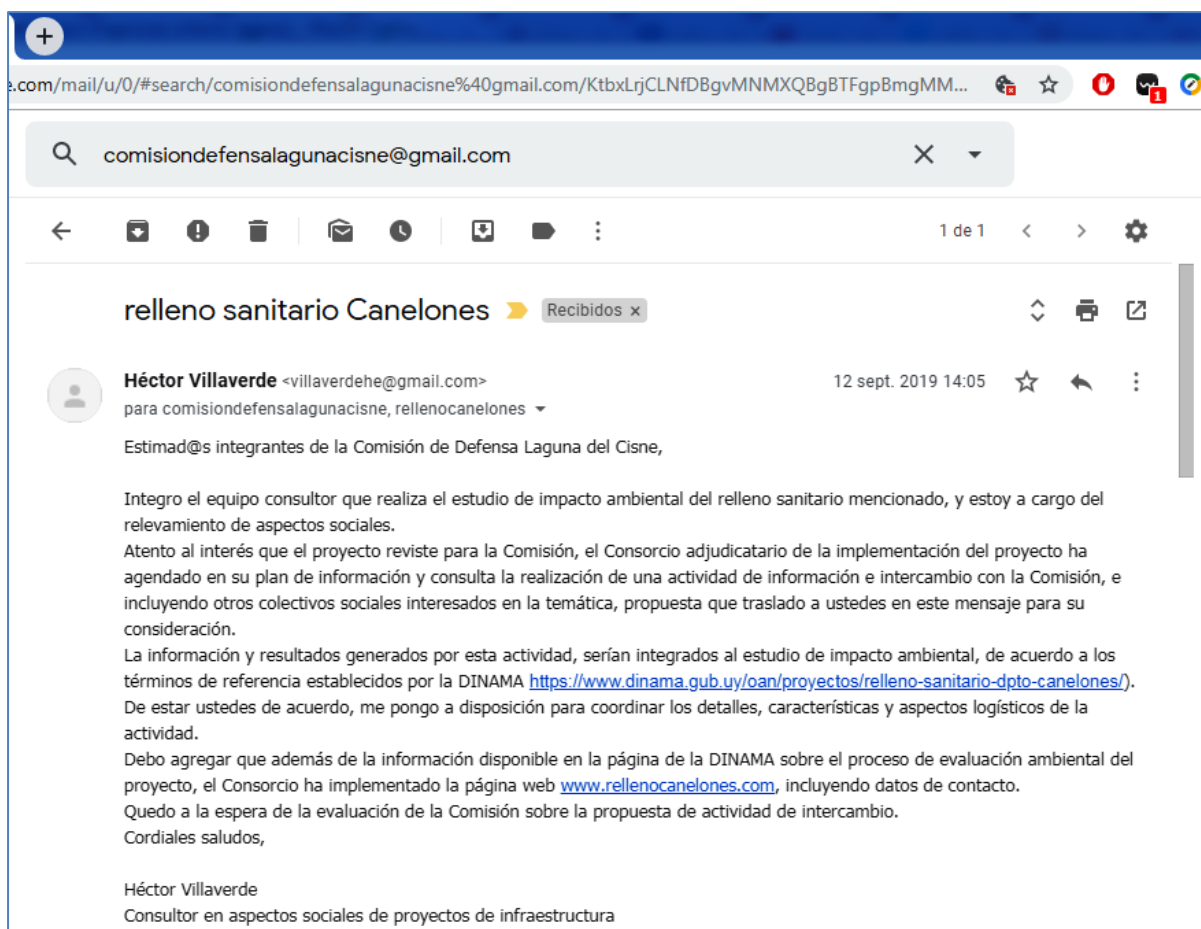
+

e.com/mail/u/0/#search/comisiondefensalagunacisne%40gmail.com/KtbxLrjCLNfDBgvMNMXQBgBTFgpBmgMM...

1

comisiondefensalagunacisne@gmail.com

1 de 1

relleno sanitario Canelones Recibidos ×

Héctor Villaverde <villaverdehe@gmail.com> 12 sept. 2019 14:05
para comisiondefensalagunacisne, rellenocanelones

Estimad@s integrantes de la Comisión de Defensa Laguna del Cisne,

Integro el equipo consultor que realiza el estudio de impacto ambiental del relleno sanitario mencionado, y estoy a cargo del relevamiento de aspectos sociales.
Atento al interés que el proyecto reviste para la Comisión, el Consorcio adjudicatario de la implementación del proyecto ha agendado en su plan de información y consulta la realización de una actividad de información e intercambio con la Comisión, e incluyendo otros colectivos sociales interesados en la temática, propuesta que traslado a ustedes en este mensaje para su consideración.
La información y resultados generados por esta actividad, serían integrados al estudio de impacto ambiental, de acuerdo a los términos de referencia establecidos por la DINAMA https://www.dinama.gub.uy/oan/proyectos/relleno-sanitario-dpto-canelones/).
De estar ustedes de acuerdo, me pongo a disposición para coordinar los detalles, características y aspectos logísticos de la actividad.
Debo agregar que además de la información disponible en la página de la DINAMA sobre el proceso de evaluación ambiental del proyecto, el Consorcio ha implementado la página web www.rellenocanelones.com, incluyendo datos de contacto.
Quedo a la espera de la evaluación de la Comisión sobre la propuesta de actividad de intercambio.
Cordiales saludos,

Héctor Villaverde
Consultor en aspectos sociales de proyectos de infraestructura